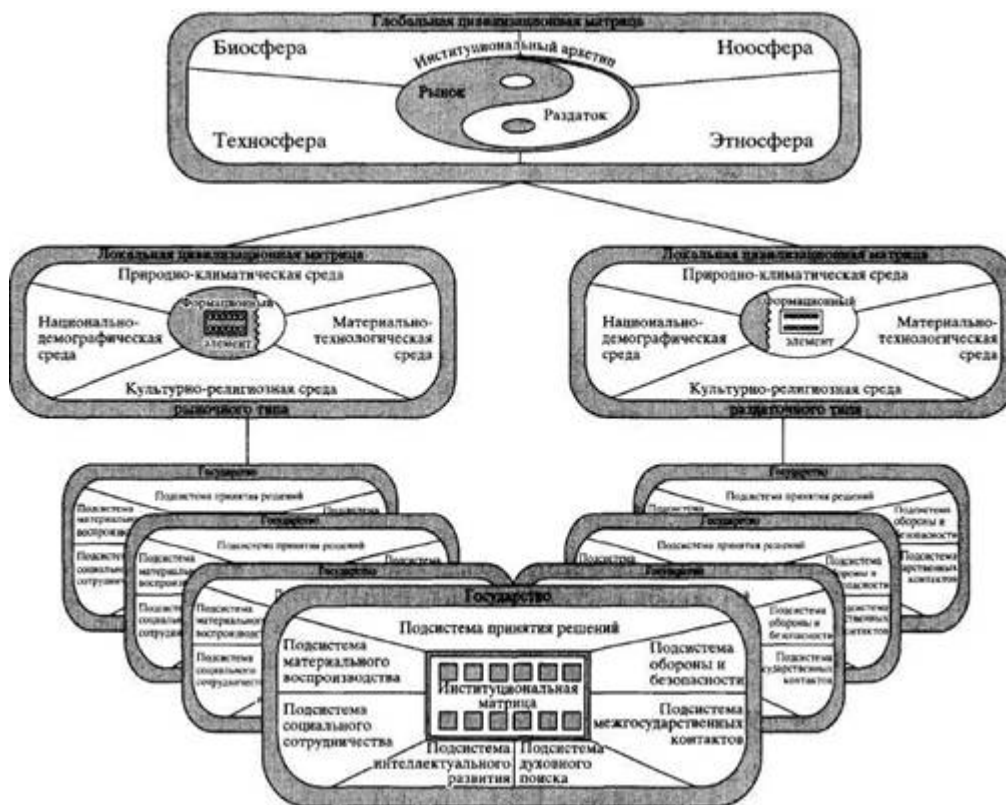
Глобальная цивилизационная матрица

Биосфера

Институциональный архетип

Ноосфера

Рынок

Раздаток

Техносфера

Этносфера

Локальная цивилизационная матрица

Природно-климатическая среда

Формационный элемент

Национально-демографическая среда

Материально-технологическая среда

Культурно-религиозная среда

рыночного типа

Локальная цивилизационная матрица

Природно-климатическая среда

Формационный элемент

Национально-демографическая среда

Материально-технологическая среда

Культурно-религиозная среда

раздаточного типа

Государство

Подсистема принятия решений

Подсистема материального воспроизводства

Подсистема социального сотрудничества

Государство

Подсистема принятия решений

Подсистема материального воспроизводства

Подсистема социального сотрудничества

Государство

Подсистема материального воспроизводства

Подсистема социального сотрудничества

Государство

Подсистема принятия решений

Подсистема обороны и безопасности

Подсистема межгосударственных контактов

Государство

Подсистема принятия решений

Подсистема обороны и безопасности

Подсистема межгосударственных контактов

Государство

Подсистема обороны и безопасности

Подсистема межгосударственных контактов

Государство

Подсистема принятия решений

Подсистема материального воспроизводства

Подсистема социального сотрудничества

Институциональная матрица

Подсистема обороны и безопасности

Подсистема межгосударственных контактов

Подсистема интеллектуального развития

Подсистема духовного поиска